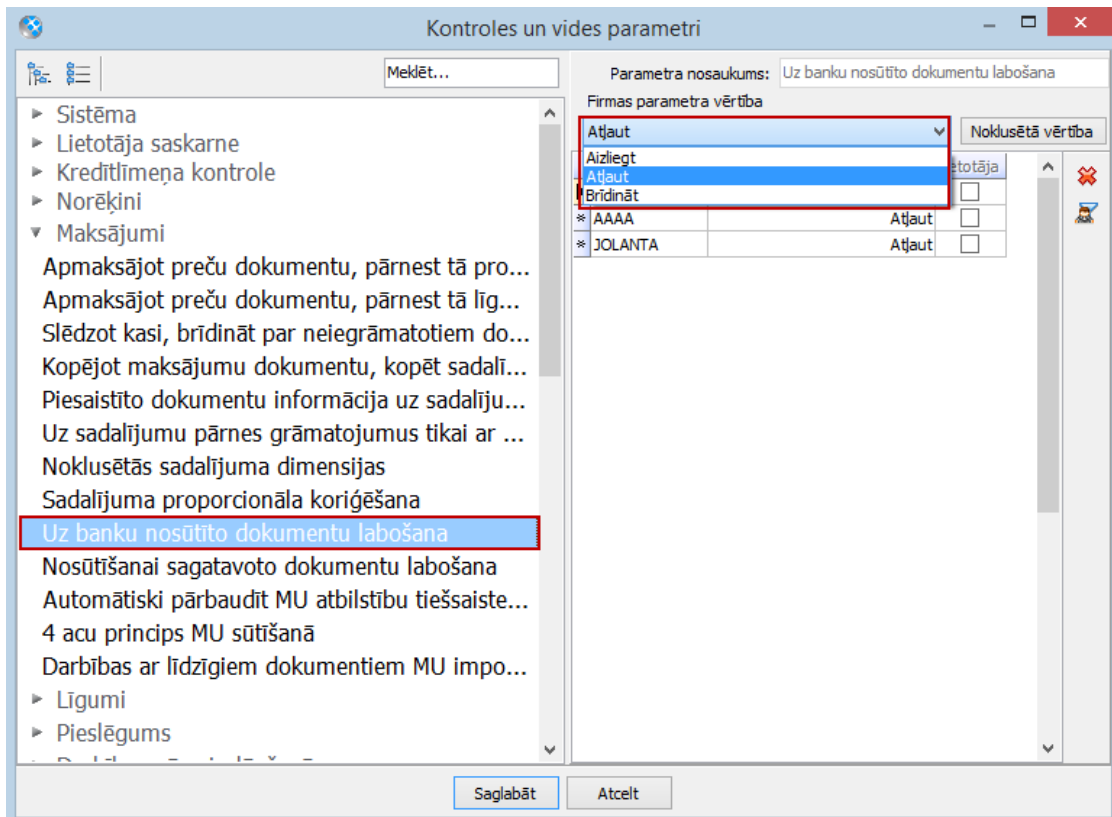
Kontroles un vides parametri

Meklēt...

Sistēma
Lietotāja saskarne
Kredītlimeņa kontrole
Norēķini
Maksājumi
Apmaksājot preču dokumentu, pārnest tā pro...
Apmaksājot preču dokumentu, pārnest tā līg...
Slēdzot kasi, brīdināt par neiegrāmatotiem do...
Kopējot maksājumu dokumentu, kopēt sadalī...
Piesaistīto dokumentu informācija uz sadalīju...
Uz sadalījumu pārnes grāmatojumus tikai ar ...
Noklusētās sadalījuma dimensijas
Sadalījuma proporcionāla koriģēšana
Uz banku nosūtīto dokumentu labošana
Nosūtīšanai sagatavoto dokumentu labošana
Automātiski pārbaudīt MU atbilstību tiešsaiste...
4 acu princips MU sūtīšanā
Darbības ar līdzīgiem dokumentiem MU impo...
Līgumi
Pieslēgums
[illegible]

Parametra nosaukums: Uz banku nosūtīto dokumentu labošana
Firmas parametra vērtība
Atļaut
Noklusētā vērtība
Aizliegt
Atļaut
Brīdināt
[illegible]ētotāja
AAAA Atļaut
JOLANTA Atļaut

Saglabāt
Atcelt